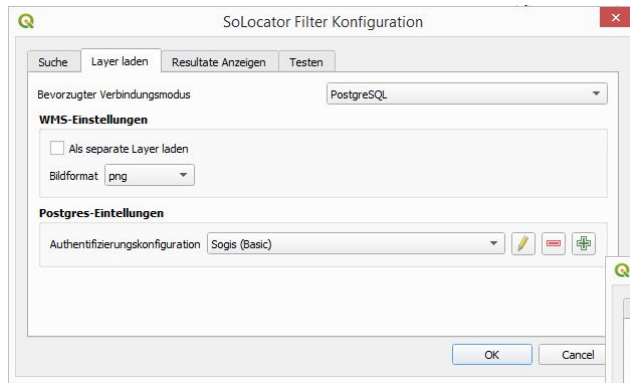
SoLocator Filter Konfiguration

Suche | Layer laden | Resultate Anzeigen | Testen

Bevorzugter Verbindungsmodus PostgreSQL

WMS-Einstellungen

Als separate Layer laden

Bildformat png

Postgres-Eintellungen

Authentifizierungskonfiguration Sogis (Basic)

OK Cancel